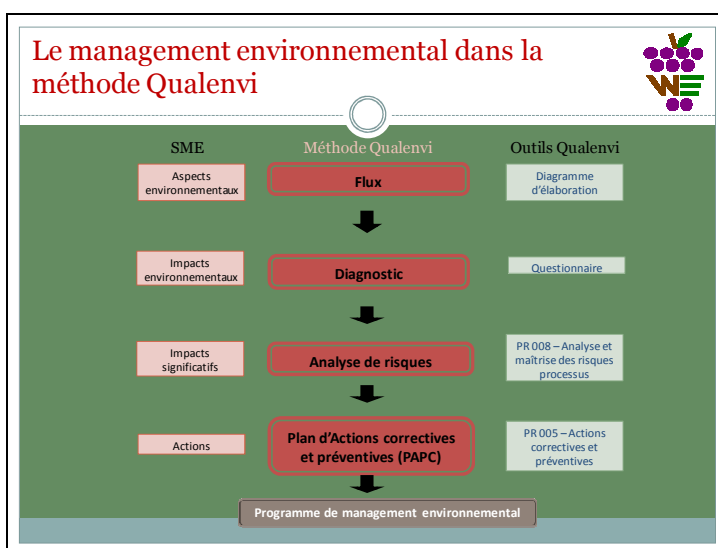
Le management environnemental dans la méthode Qualenvi

SME

Méthode Qualenvi

Outils Qualenvi

Aspects environnementaux

Flux

Diagramme d'élaboration

Impacts environnementaux

Diagnostic

Questionnaire

Impacts significatifs

Analyse de risques

PR 008 – Analyse et maîtrise des risques processus

Actions

Plan d'Actions correctives et préventives (PAPC)

PR 005 – Actions correctives et préventives

Programme de management environnemental